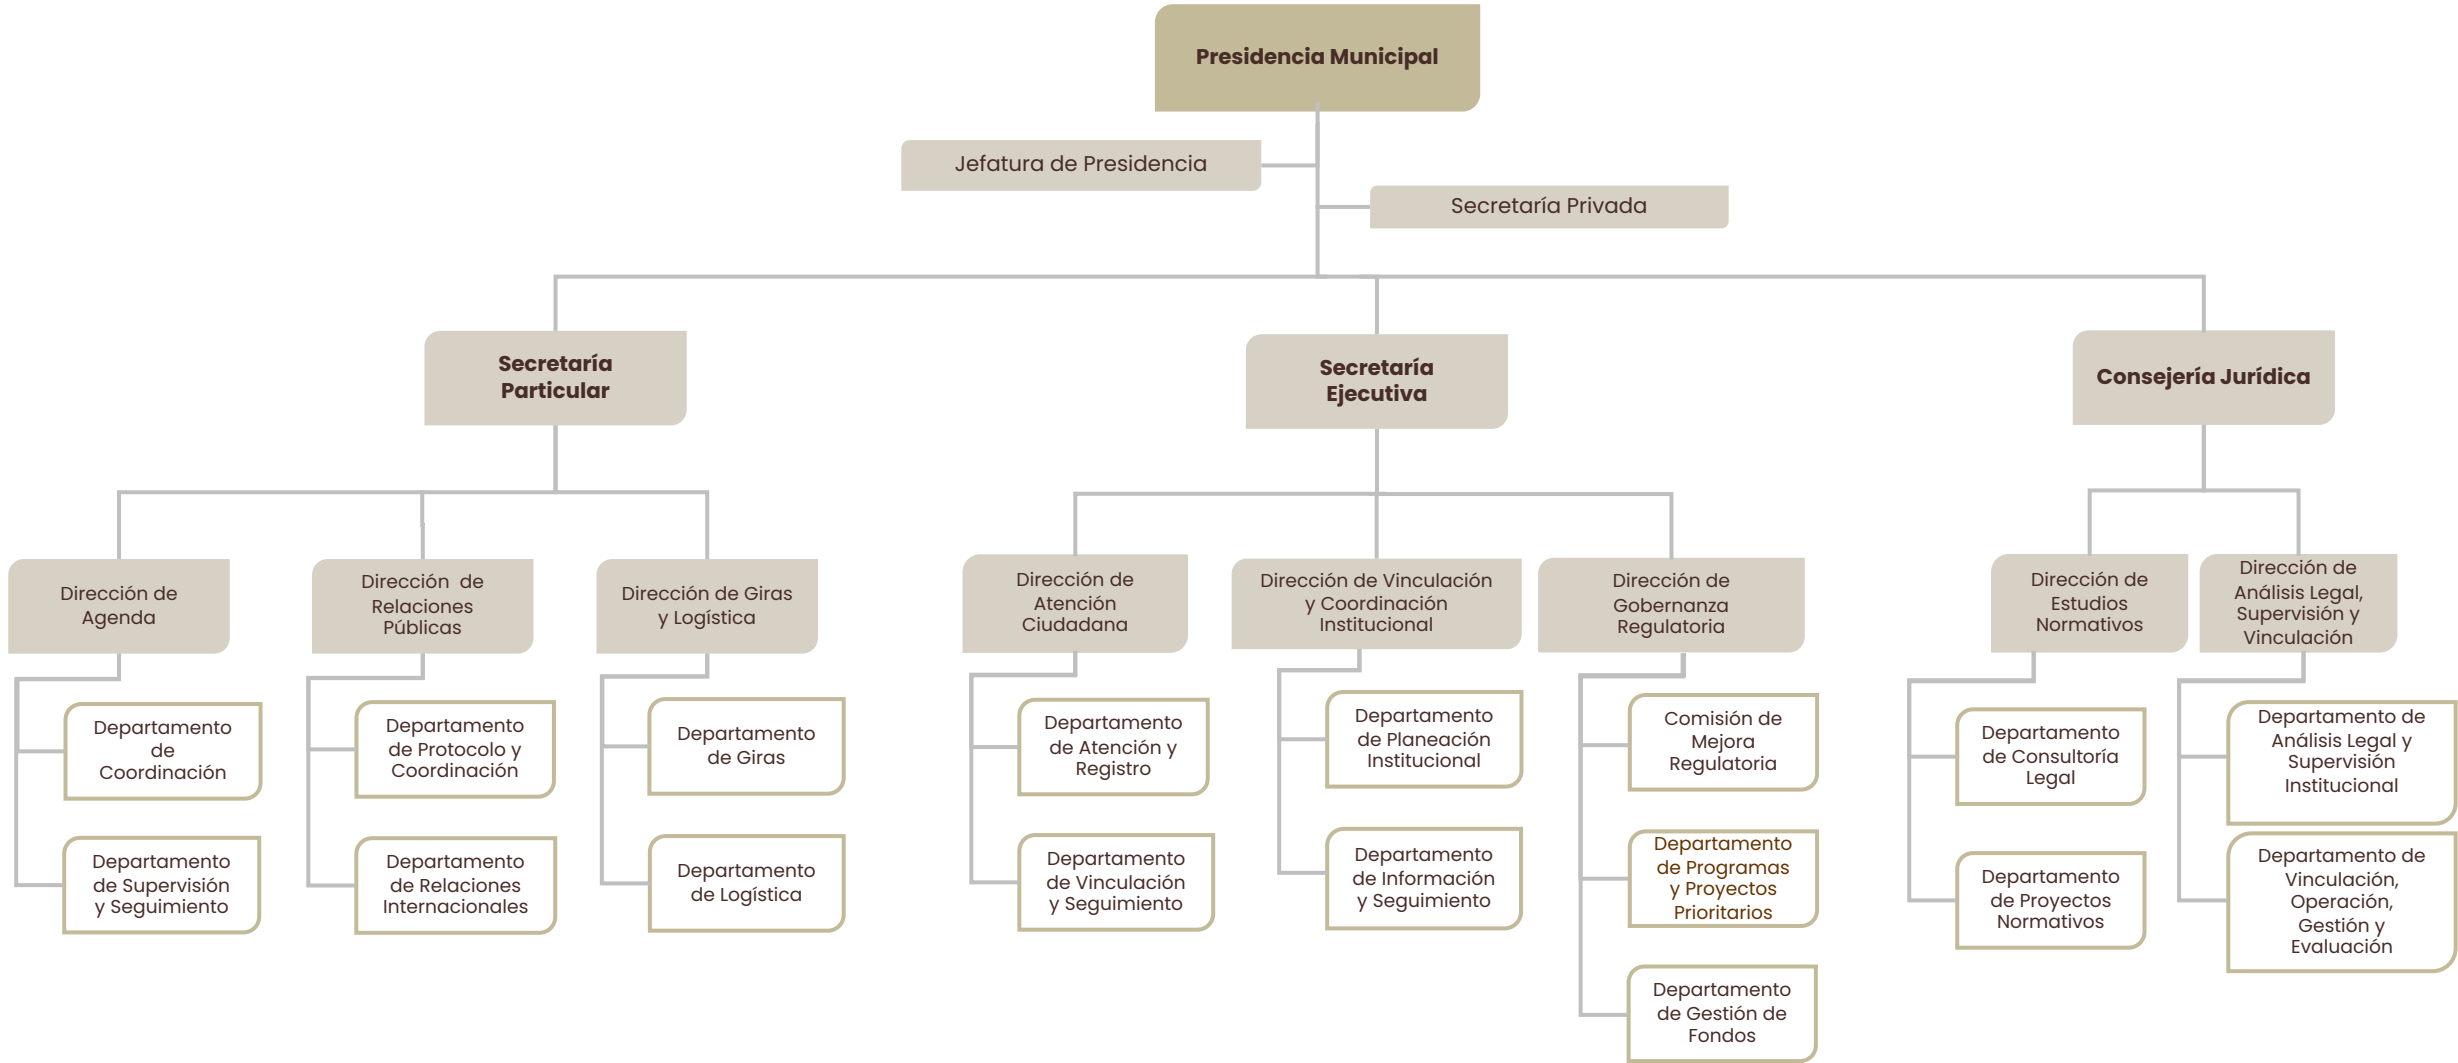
Presidencia Municipal

Jefatura de Presidencia

Secretaría Privada

Secretaría Particular

Dirección de Agenda

Departamento de Coordinación

Departamento de Supervisión y Seguimiento

Dirección de Relaciones Públicas

Departamento de Protocolo y Coordinación

Departamento de Relaciones Internacionales

Dirección de Giras y Logística

Departamento de Giras

Departamento de Logística

Secretaría Ejecutiva

Dirección de Atención Ciudadana

Departamento de Atención y Registro

Departamento de Vinculación y Seguimiento

Dirección de Vinculación y Coordinación Institucional

Departamento de Planeación Institucional

Departamento de Información y Seguimiento

Dirección de Gobernanza Regulatoria

Comisión de Mejora Regulatoria

Departamento de Programas y Proyectos Prioritarios

Departamento de Gestión de Fondos

Consejería Jurídica

Dirección de Estudios Normativos

Departamento de Consultoría Legal

Departamento de Proyectos Normativos

Dirección de Análisis Legal, Supervisión y Vinculación

Departamento de Análisis Legal y Supervisión Institucional

Departamento de Vinculación, Operación, Gestión y Evaluación